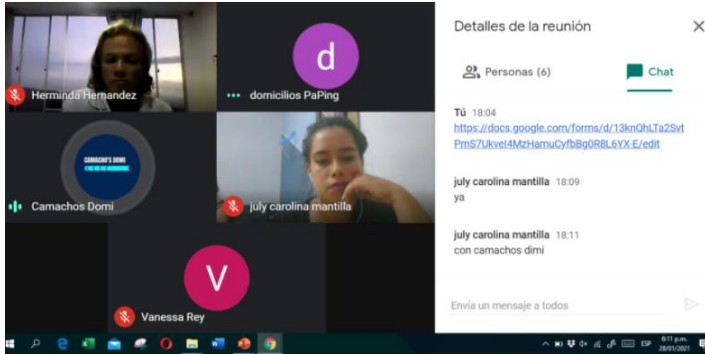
Herminda Hernandez

d

domicilios PaPing

CAMACHO'S DOMI

Camachos Domi

july carolina mantilla

V

Vanessa Rey

Detalles de la reunión

×

Personas (6)

Chat

Tú 18:04
https://docs.google.com/forms/d/13knQhLTa2SvtPmS7Ukvel4MzHamuCyfbBg0R8L6YX-E/edit

july carolina mantilla 18:09
ya

july carolina mantilla 18:11
con camachos dimi

Envía un mensaje a todos

ESP 6:11 p.m. 28/01/2021